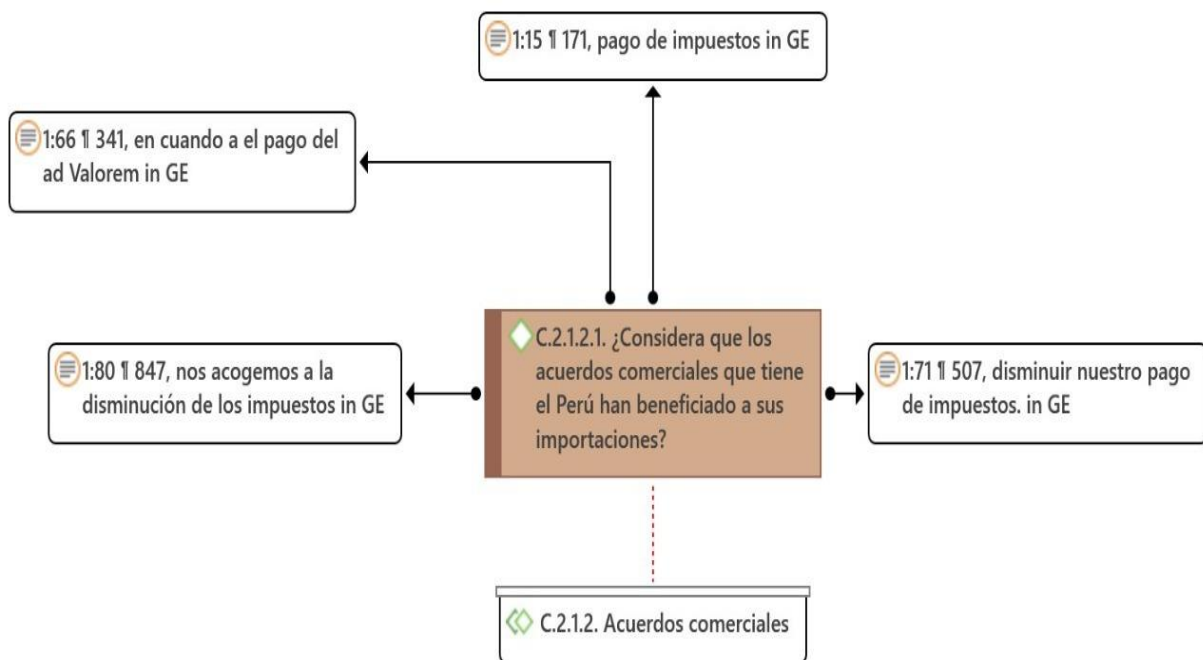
1:15 ¶ 171, pago de impuestos in GE

1:66 ¶ 341, en cuando a el pago del ad Valorem in GE

1:80 ¶ 847, nos acogemos a la disminución de los impuestos in GE

C.2.1.2.1. ¿Considera que los acuerdos comerciales que tiene el Perú han beneficiado a sus importaciones?

1:71 ¶ 507, disminuir nuestro pago de impuestos. in GE

C.2.1.2. Acuerdos comerciales